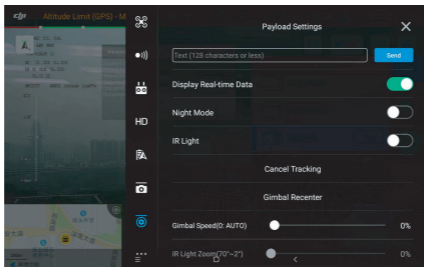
dji Altitude Limit (GPS) - M

Payload Settings

Text (128 characters or less)

Send

Display Real-time Data

Night Mode

IR Light

Cancel Tracking

Gimbal Recenter

Gimbal Speed(0: AUTO)

0%

IR Light Zoom(70°~2°)

0%

HD